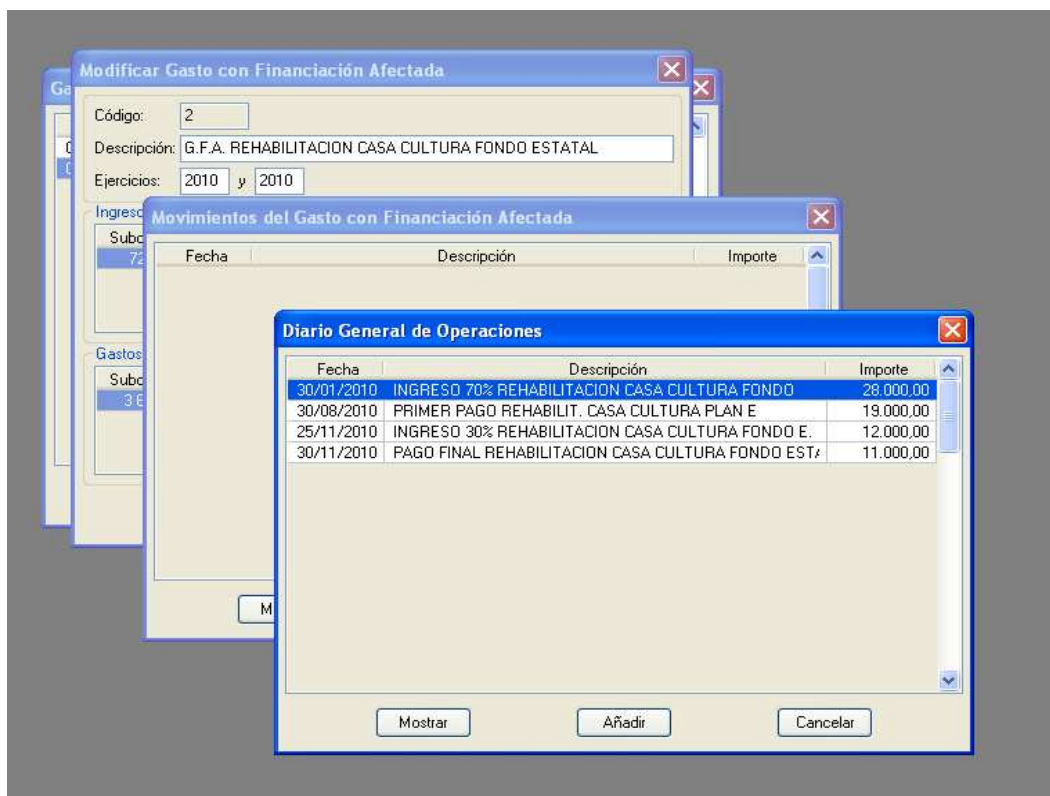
Ga

Modificar Gasto con Financiación Afectada

Código: 2
Descripción: G.F.A. REHABILITACION CASA CULTURA FONDO ESTATAL
Ejercicios: 2010 y 2010

Ingreso
Subc
72

Gastos
Subc
3 6

Movimientos del Gasto con Financiación Afectada

| Fecha | Descripción | Importe |
|---|---|---|

M

Diario General de Operaciones

| Fecha | Descripción | Importe |
|---|---|---|
| 30/01/2010 | INGRESO 70% REHABILITACION CASA CULTURA FONDO | 28.000,00 |
| 30/08/2010 | PRIMER PAGO REHABILIT. CASA CULTURA PLAN E | 19.000,00 |
| 25/11/2010 | INGRESO 30% REHABILITACION CASA CULTURA FONDO E. | 12.000,00 |
| 30/11/2010 | PAGO FINAL REHABILITACION CASA CULTURA FONDO EST/ | 11.000,00 |

Mostrar Añadir Cancelar